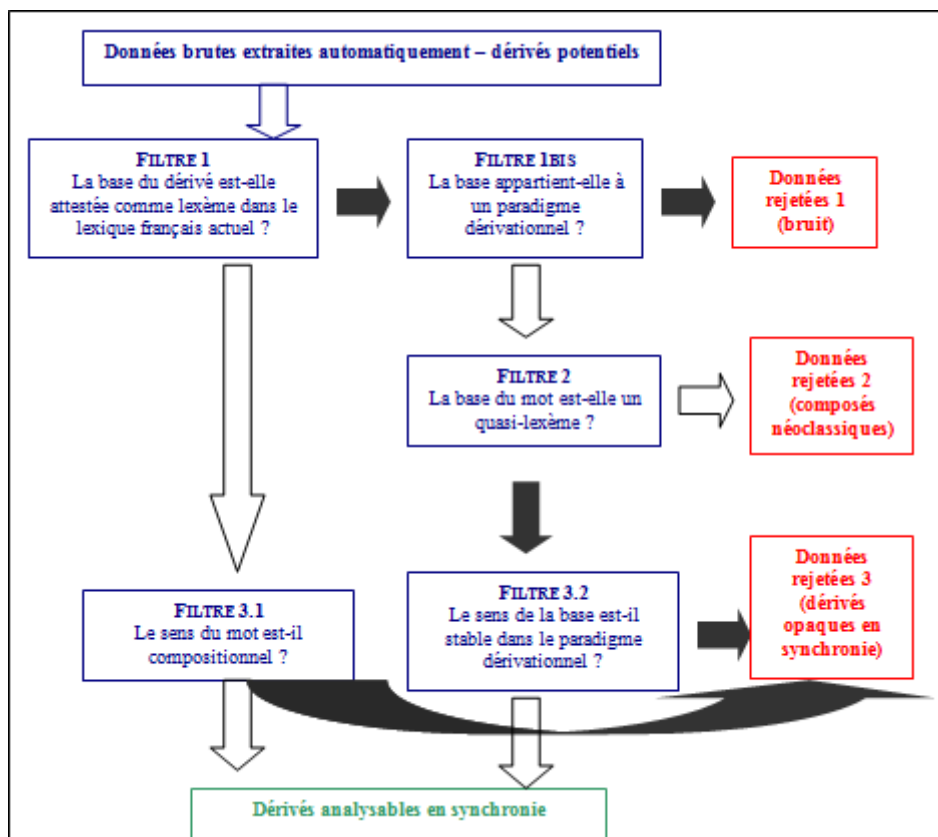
Données brutes extraites automatiquement – dérivés potentiels

FILTRE 1
La base du dérivé est-elle attestée comme lexème dans le lexique français actuel ?

FILTRE 1BIS
La base appartient-elle à un paradigme dérivationnel ?

Données rejetées 1 (bruit)

FILTRE 2
La base du mot est-elle un quasi-lexème ?

Données rejetées 2 (composés néoclassiques)

FILTRE 3.1
Le sens du mot est-il compositionnel ?

FILTRE 3.2
Le sens de la base est-il stable dans le paradigme dérivationnel ?

Données rejetées 3 (dérivés opaques en synchronie)

Dérivés analysables en synchronie